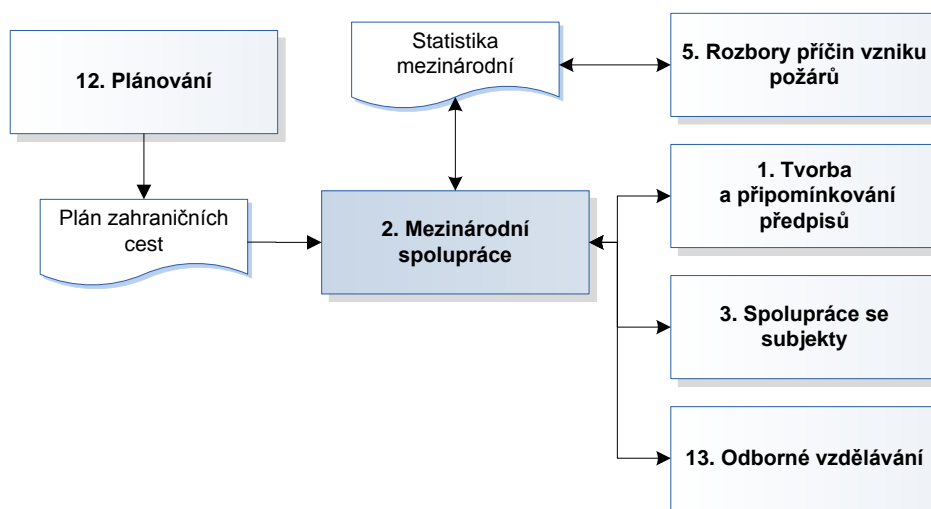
12. Plánování

Statistika mezinárodní

5. Rozbory příčin vzniku požárů

1. Tvorba a připomínkování předpisů

Plán zahraničních cest

2. Mezinárodní spolupráce

3. Spolupráce se subjekty

13. Odborné vzdělávání